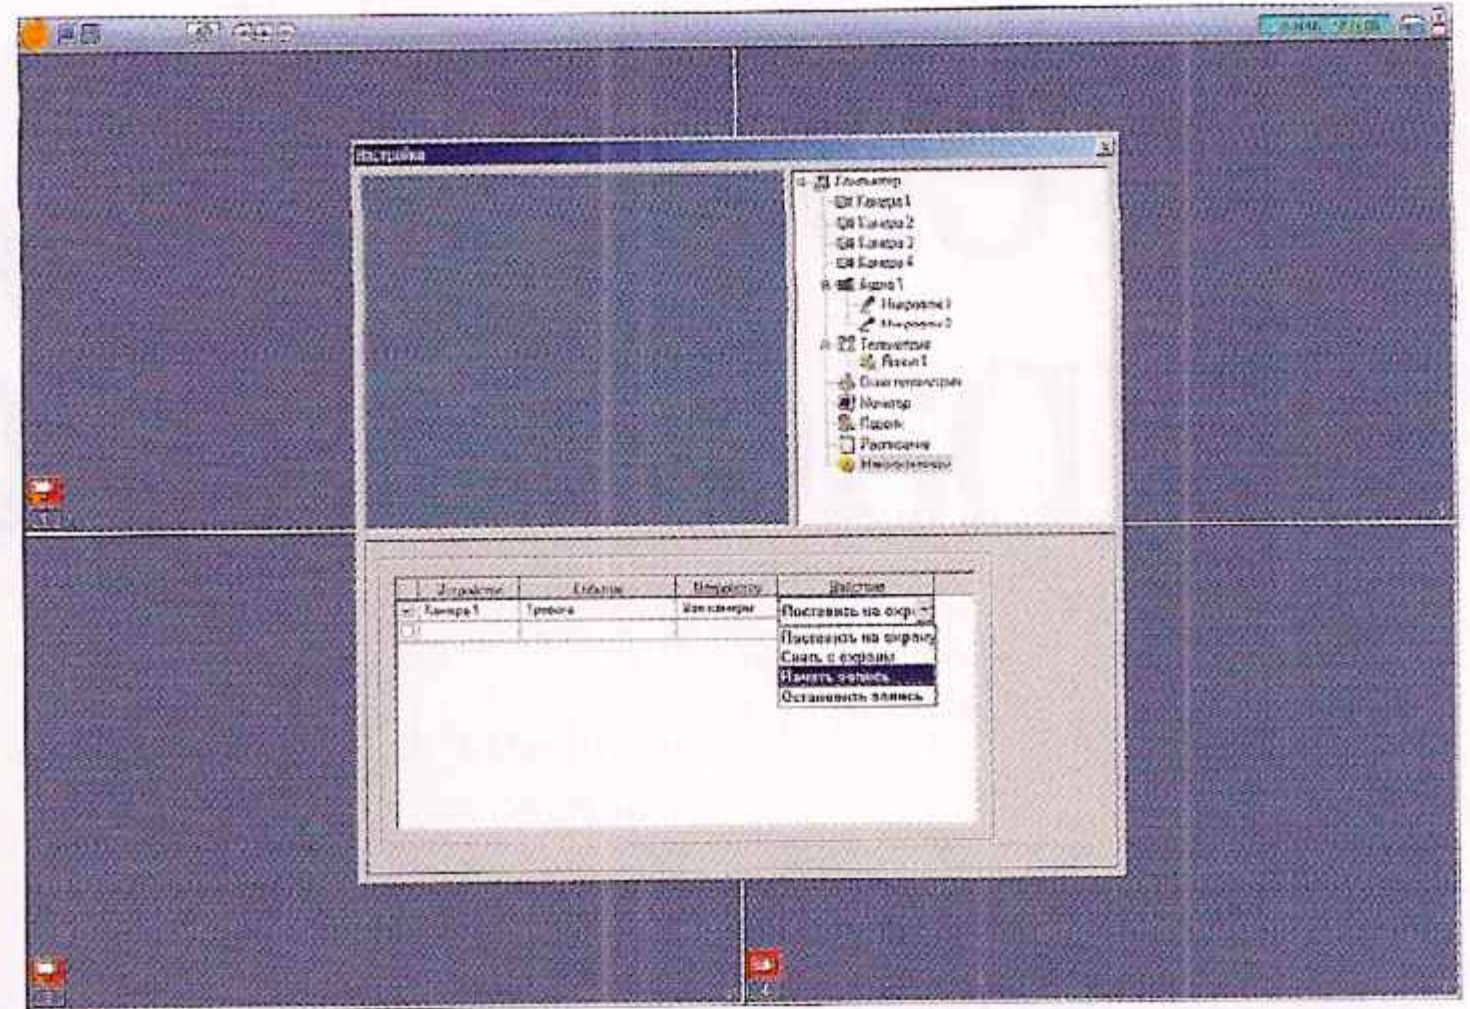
Настройка

Компьютер
Камера 1
Камера 2
Камера 3
Камера 4
Аудио 1
Микрофон 1
Микрофон 2
Телеметрия
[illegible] 1
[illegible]
Монитор
Пароль
Расписание
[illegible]

| Устройство | Событие | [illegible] | Действие |
|---|---|---|---|
| Камера 1 | Тревога | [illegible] | Поставить на охр |

Поставить на охрану
Снять с охраны
Начать запись
Остановить запись